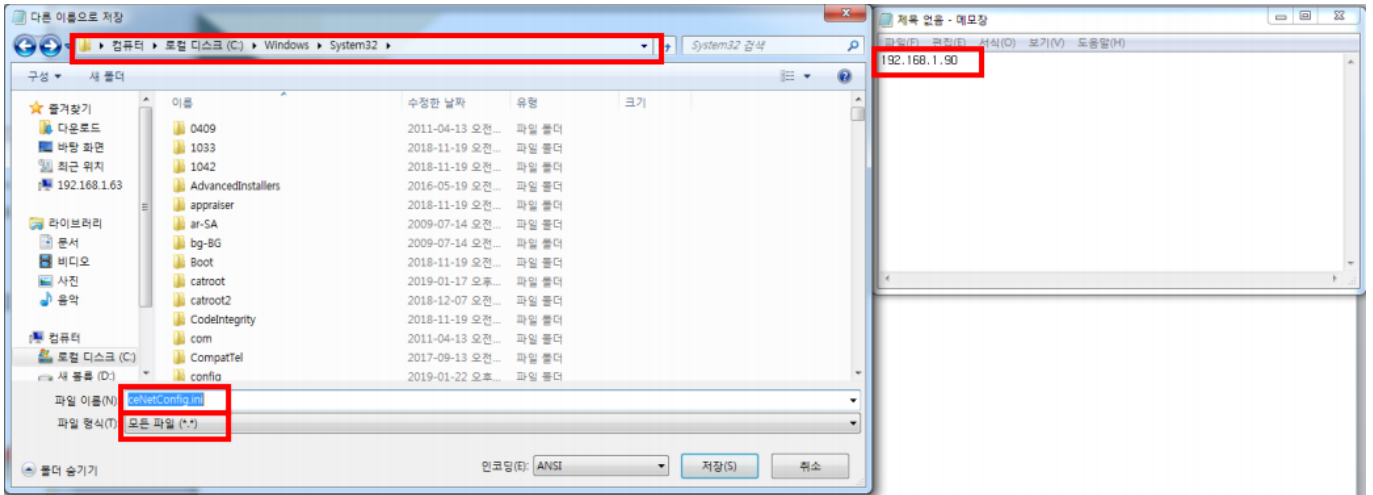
다른 이름으로 저장

컴퓨터 ▸ 로컬 디스크 (C:) ▸ Windows ▸ System32 ▸

System32 검색

구성 ▾ 새 폴더

즐겨찾기
다운로드
바탕 화면
최근 위치
192.168.1.63

라이브러리
문서
비디오
사진
음악

컴퓨터
로컬 디스크 (C:)
새 볼륨 (D:)

| 이름 | 수정한 날짜 | 유형 | 크기 |
|---|---|---|---|
| 0409 | 2011-04-13 오전... | 파일 폴더 | |
| 1033 | 2018-11-19 오전... | 파일 폴더 | |
| 1042 | 2018-11-19 오전... | 파일 폴더 | |
| AdvancedInstallers | 2016-05-19 오전... | 파일 폴더 | |
| appraiser | 2018-11-19 오전... | 파일 폴더 | |
| ar-SA | 2009-07-14 오전... | 파일 폴더 | |
| bg-BG | 2009-07-14 오전... | 파일 폴더 | |
| Boot | 2018-11-19 오전... | 파일 폴더 | |
| catroot | 2019-01-17 오후... | 파일 폴더 | |
| catroot2 | 2018-12-07 오전... | 파일 폴더 | |
| CodeIntegrity | 2018-11-19 오전... | 파일 폴더 | |
| com | 2011-04-13 오전... | 파일 폴더 | |
| CompatTel | 2017-09-13 오전... | 파일 폴더 | |
| config | 2019-01-22 오후... | 파일 폴더 | |

파일 이름(N): ceNetConfig.ini
파일 형식(T): 모든 파일 (*.*)

폴더 숨기기
인코딩(E): ANSI
저장(S)
취소

제목 없음 - 메모장
파일(F) 편집(E) 서식(O) 보기(V) 도움말(H)
192.168.1.90